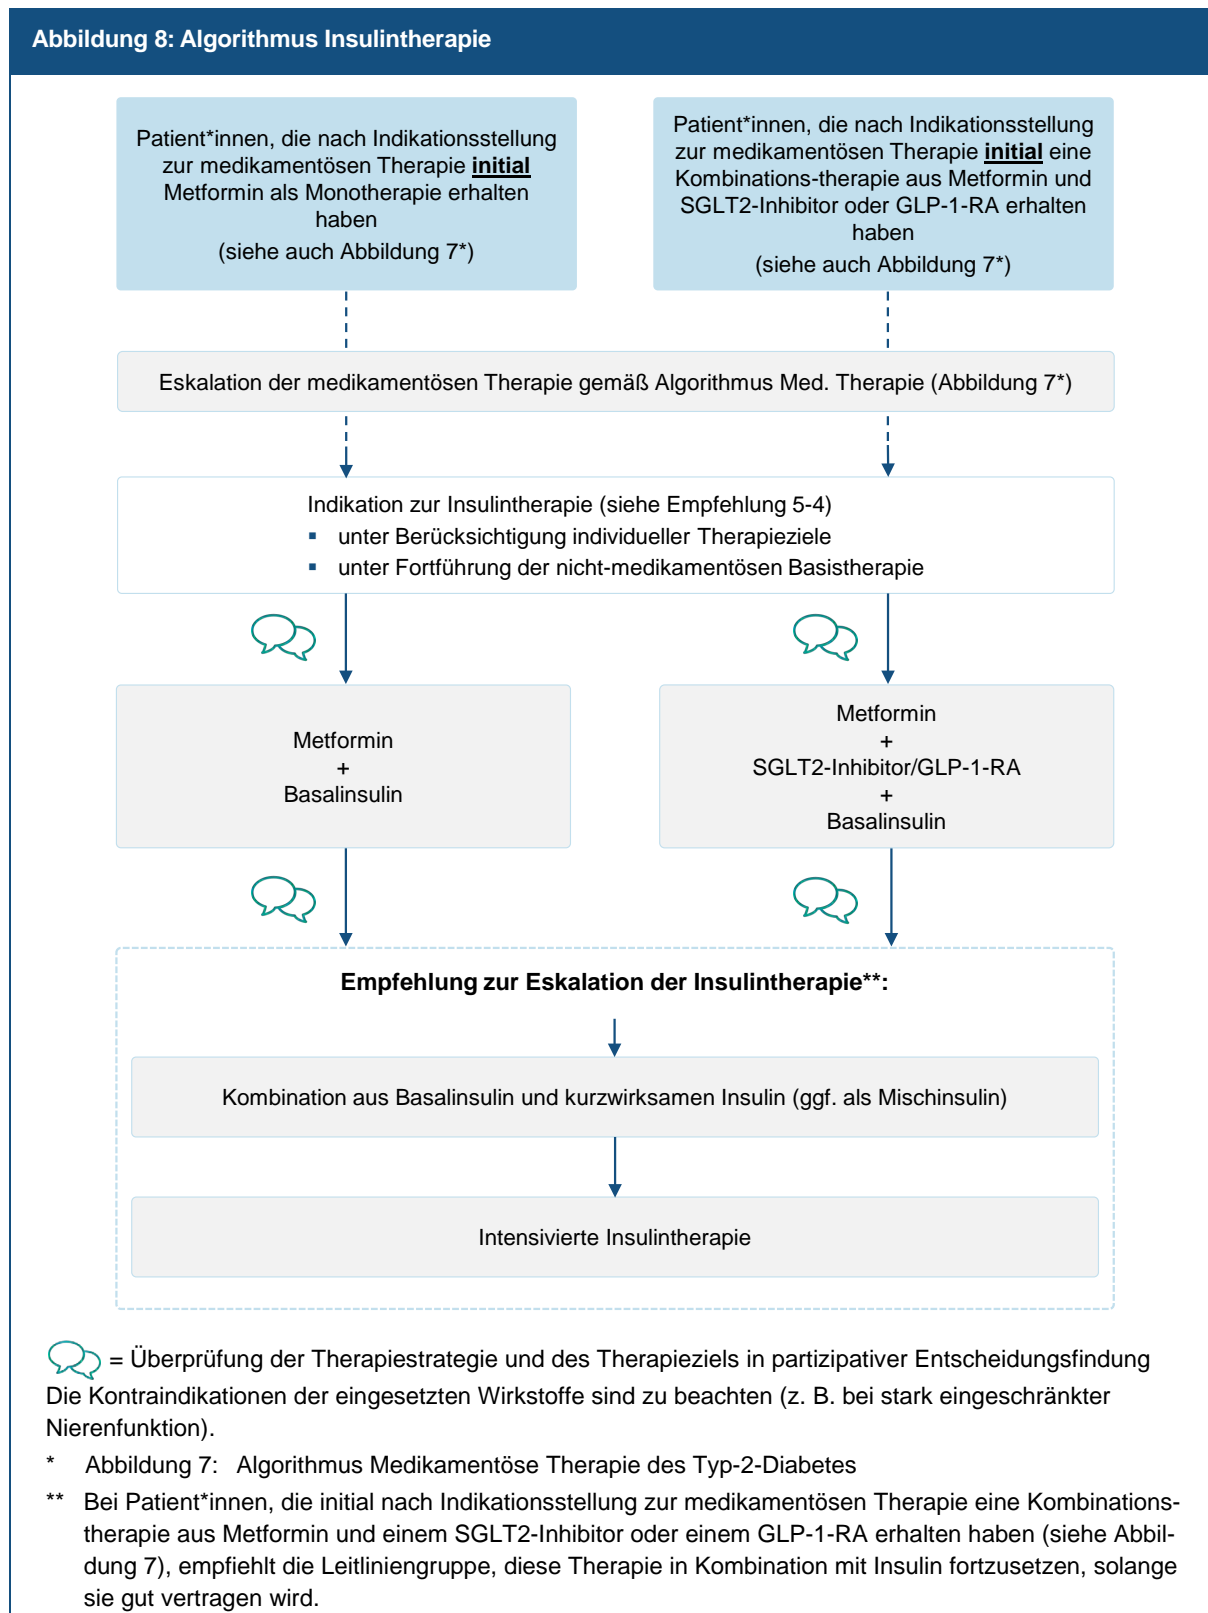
Abbildung 8: Algorithmus Insulintherapie

Patient*innen, die nach Indikationsstellung zur medikamentösen Therapie **initial** Metformin als Monotherapie erhalten haben
(siehe auch Abbildung 7*)

Patient*innen, die nach Indikationsstellung zur medikamentösen Therapie **initial** eine Kombinations-therapie aus Metformin und SGLT2-Inhibitor oder GLP-1-RA erhalten haben
(siehe auch Abbildung 7*)

Eskalation der medikamentösen Therapie gemäß Algorithmus Med. Therapie (Abbildung 7*)

Indikation zur Insulintherapie (siehe Empfehlung 5-4)
- unter Berücksichtigung individueller Therapieziele
- unter Fortführung der nicht-medikamentösen Basistherapie

Metformin
+
Basalinsulin

Metformin
+
SGLT2-Inhibitor/GLP-1-RA
+
Basalinsulin

**Empfehlung zur Eskalation der Insulintherapie**:**

Kombination aus Basalinsulin und kurzwirksamen Insulin (ggf. als Mischinsulin)

Intensivierte Insulintherapie

= Überprüfung der Therapiestrategie und des Therapieziels in partizipativer Entscheidungsfindung
Die Kontraindikationen der eingesetzten Wirkstoffe sind zu beachten (z. B. bei stark eingeschränkter Nierenfunktion).

* Abbildung 7: Algorithmus Medikamentöse Therapie des Typ-2-Diabetes

** Bei Patient*innen, die initial nach Indikationsstellung zur medikamentösen Therapie eine Kombinationstherapie aus Metformin und einem SGLT2-Inhibitor oder einem GLP-1-RA erhalten haben (siehe Abbildung 7), empfiehlt die Leitliniengruppe, diese Therapie in Kombination mit Insulin fortzusetzen, solange sie gut vertragen wird.